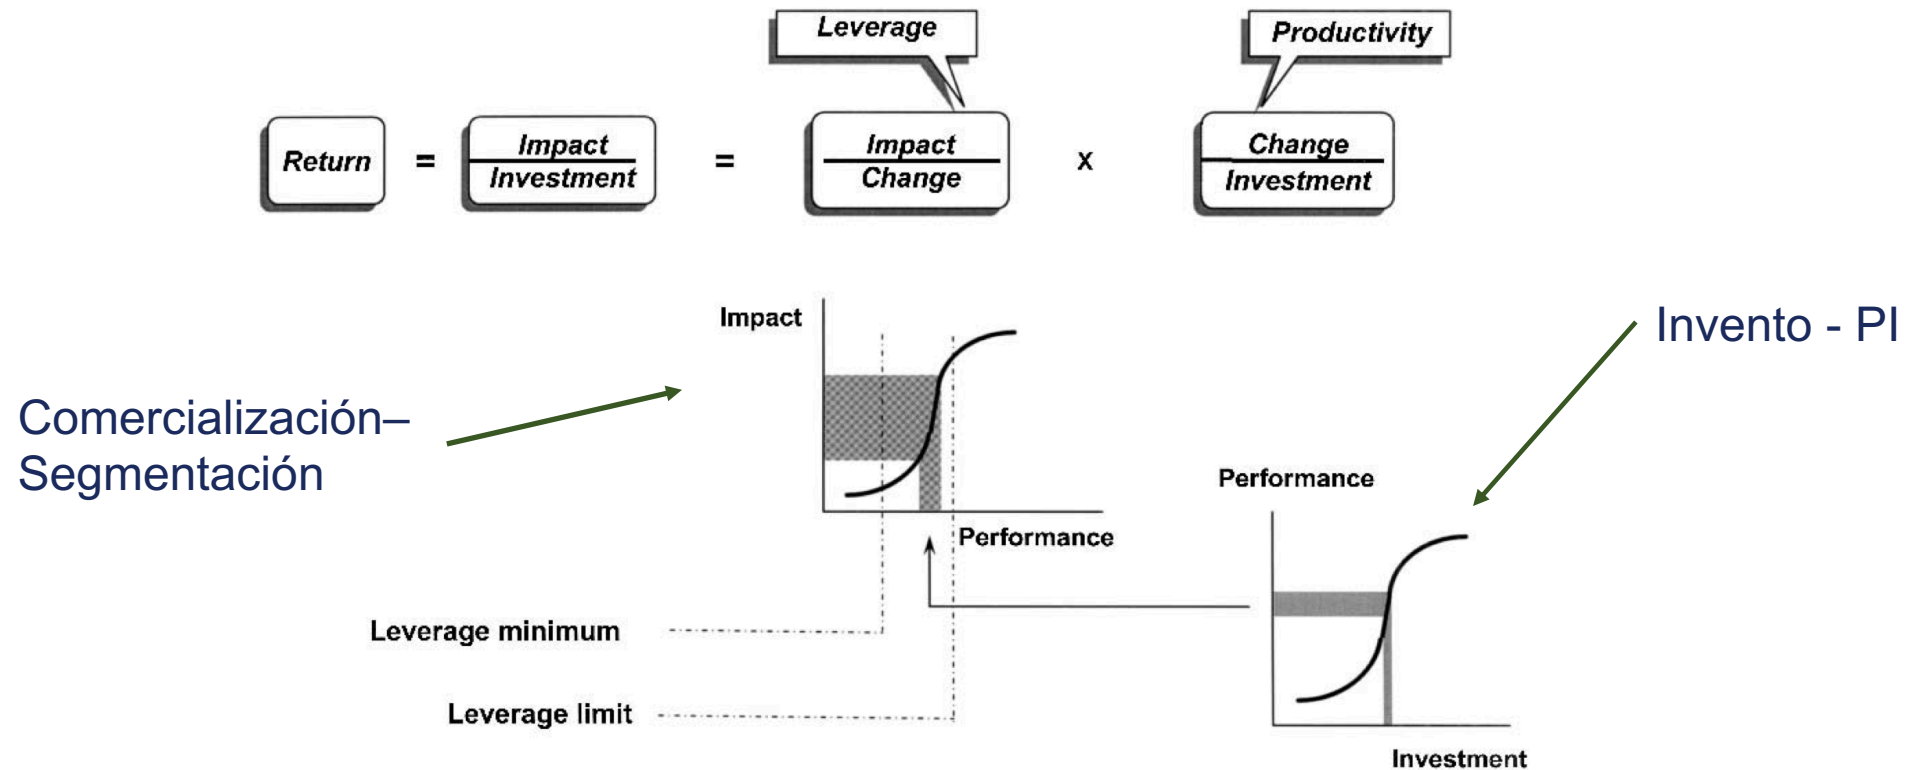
Leverage

Productivity

Return = $\frac{Impact}{Investment}$ = $\frac{Impact}{Change}$ x $\frac{Change}{Investment}$

Impact

Invento - PI

Comercialización–
Segmentación

Performance

Performance

Leverage minimum

Leverage limit

Investment